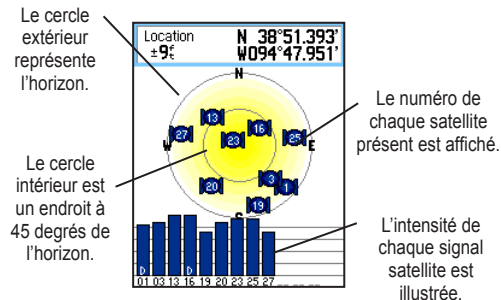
Le cercle extérieur représente l'horizon.

Location
±9ft
N 38°51.393'
W094°47.951'

N
W
E
S

27
13
16
23
25
20
3
1
19

D
01 03 13 16 19 20 23 25 27

Le numéro de chaque satellite présent est affiché.

Le cercle intérieur est un endroit à 45 degrés de l'horizon.

L'intensité de chaque signal satellite est illustrée.